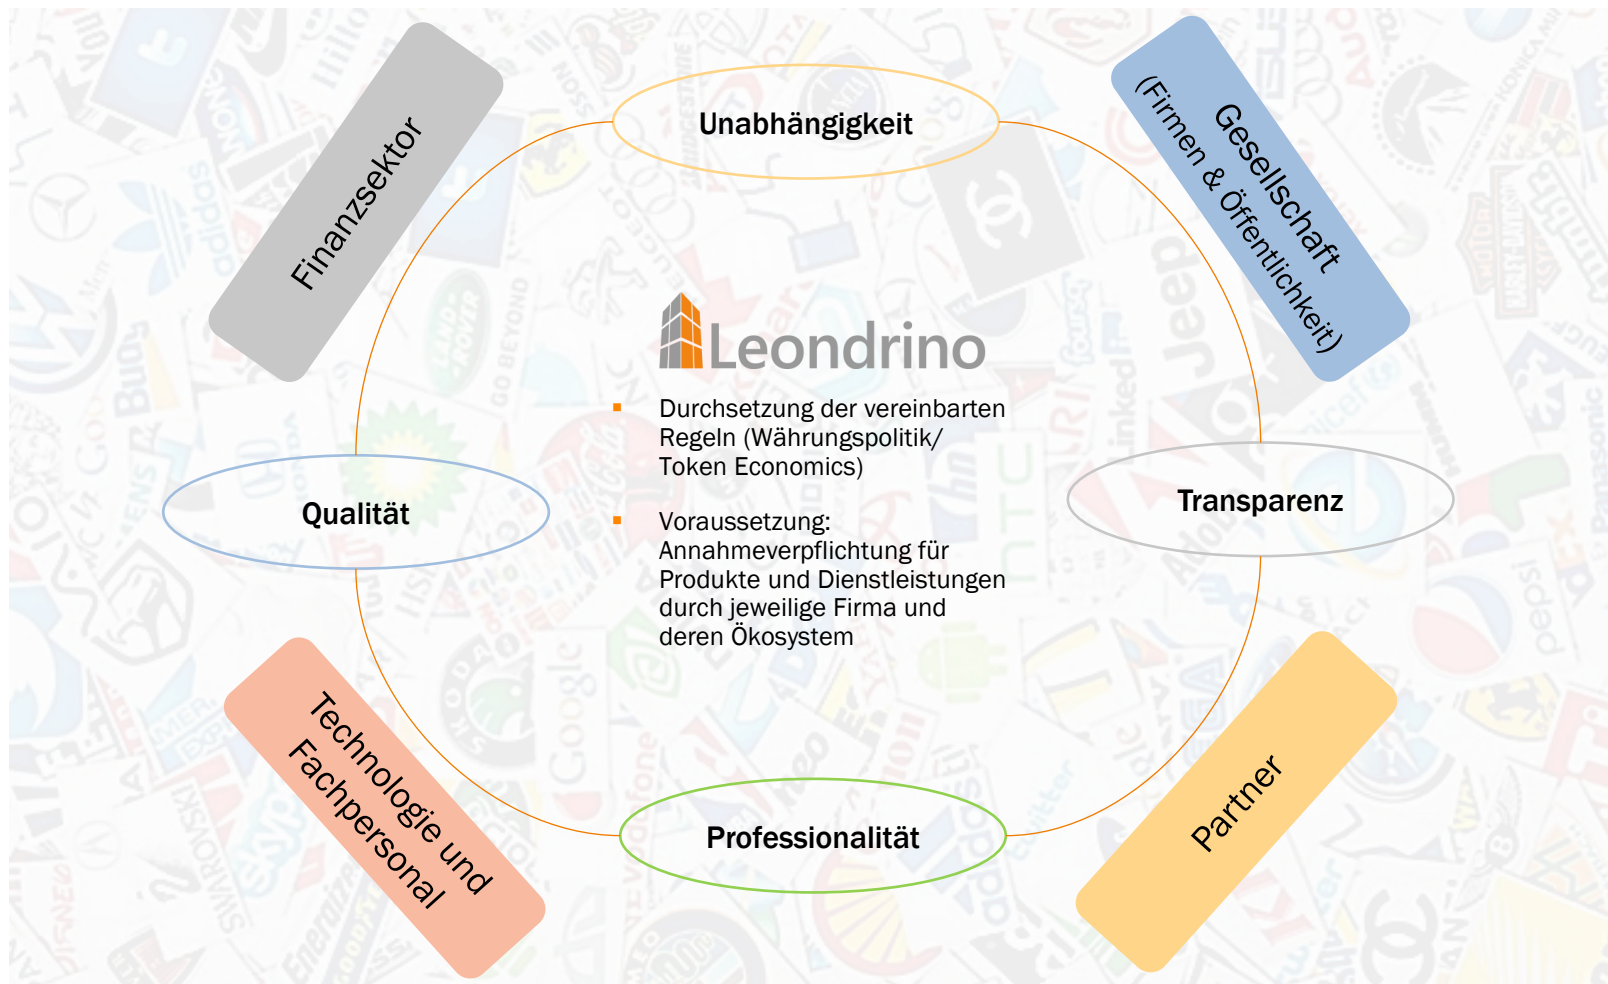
Finanzsektor

Unabhängigkeit

Gesellschaft
(Firmen & Öffentlichkeit)

Leondrino

Durchsetzung der vereinbarten Regeln (Währungspolitik/ Token Economics)

Voraussetzung: Annahmeverpflichtung für Produkte und Dienstleistungen durch jeweilige Firma und deren Ökosystem

Qualität

Transparenz

Technologie und Fachpersonal

Professionalität

Partner